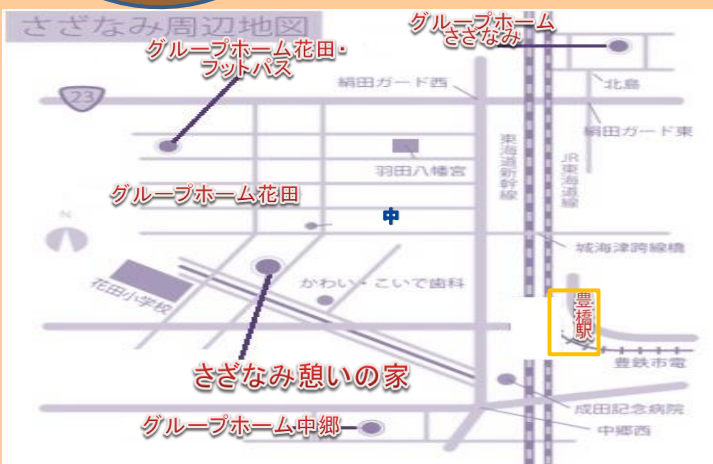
さざなみ周辺地図

グループホーム
さざなみ

グループホーム花田・
フットパス

23

絹田ガード西

北島

絹田ガード東

東海道新幹線

JR東海道線

羽田八幡宮

グループホーム花田

中

N

城海津跨線橋

かわい・こいで歯科

花田小学校

豊橋駅

豊鉄市電

さざなみ憩いの家

成田記念病院

グループホーム中郷

中郷西